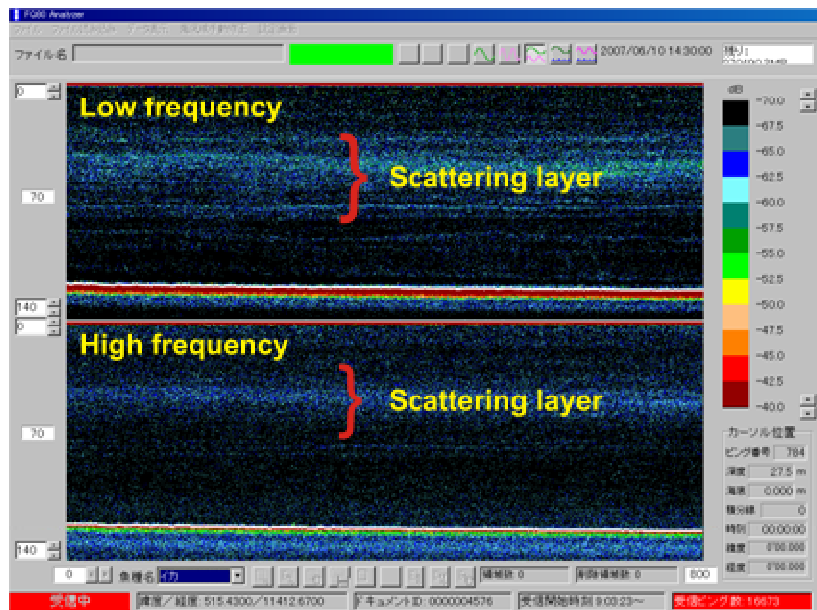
FQ80 Analyzer
ファイル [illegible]
ファイル名
2007/06/10 14:30:00
0
Low frequency
Scattering layer
70
140
0
High frequency
Scattering layer
70
140
dB
-70.0
-67.5
-65.0
-62.5
-60.0
-57.5
-55.0
-52.5
-50.0
-47.5
-45.0
-42.5
-40.0
カーソル位置
ピング番号 784
深度 27.5 m
海底 0.000 m
積分線 0
時刻 00:00:00
緯度 0°00.000
経度 0°00.000
0
魚種名 イカ
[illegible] 0
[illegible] 0
800
受信中
緯度／経度 : 515.4300／11412.6700
ドキュメントID : 0000004576
受信開始時刻 9:03:23～
受信ピング数 :16673